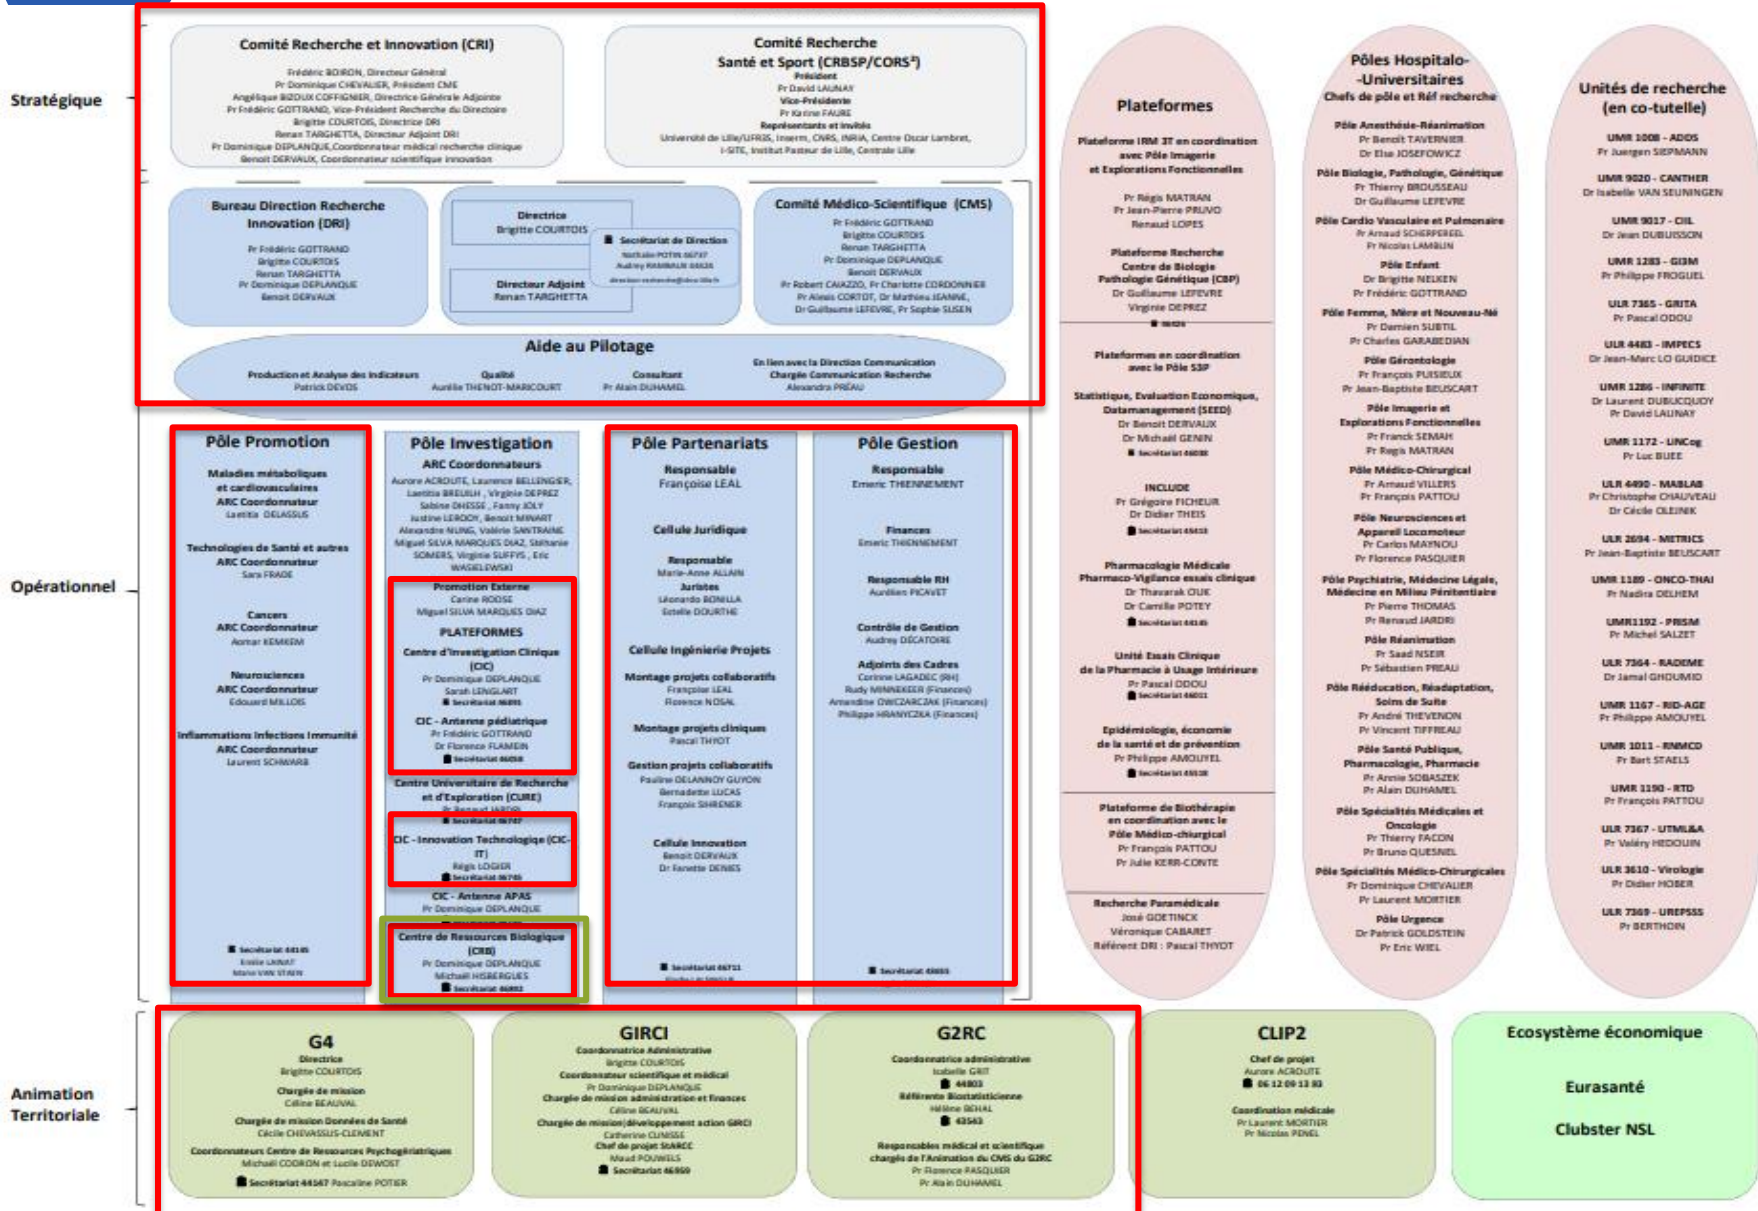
Stratégique

Comité Recherche et Innovation (CRI)
Frédéric BOIRON, Directeur Général
Pr Dominique CHEVALIER, Président CME
Angélique BIZOUX COFFIGNIER, Directrice Générale Adjointe
Pr Frédéric GOTTRAND, Vice-Président Recherche du Directoire
Brigitte COURTOIS, Directrice DRI
Renan TARGHETTA, Directeur Adjoint DRI
Pr Dominique DEPLANQUE, Coordonnateur médical recherche clinique
Benoit DERVAUX, Coordonnateur scientifique innovation

Comité Recherche Santé et Sport (CRBSP/CORS²)
Président
Pr David LAUNAY
Vice-Présidente
Pr Karine FAURE
Représentants et invités
Université de Lille/UFR3S, Inserm, CNRS, INRIA, Centre Oscar Lambret, I-SITE, Institut Pasteur de Lille, Centrale Lille

Bureau Direction Recherche Innovation (DRI)
Pr Frédéric GOTTRAND
Brigitte COURTOIS
Renan TARGHETTA
Pr Dominique DEPLANQUE
Benoit DERVAUX

Directrice
Brigitte COURTOIS
Secrétariat de Direction
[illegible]
Directeur Adjoint
Renan TARGHETTA

Comité Médico-Scientifique (CMS)
Pr Frédéric GOTTRAND
Brigitte COURTOIS
Renan TARGHETTA
Pr Dominique DEPLANQUE
Benoit DERVAUX
Pr Robert CAIAZZO, Pr Charlotte CORDONNIER
Pr Alexis CORTOT, Dr Mathieu JEANNE,
Dr Guillaume LEFEVRE, Pr Sophie SUSEN

Aide au Pilotage
Production et Analyse des Indicateurs
Patrick DEVOS
Qualité
Aurélie THENOT-MARICOURT
Consultant
Pr Alain DUHAMEL
En lien avec la Direction Communication
Chargée Communication Recherche
Alexandra PRÉAU

Opérationnel

Pôle Promotion
Maladies métaboliques et cardiovasculaires
ARC Coordonnateur
Laetitia DELASSUS
Technologies de Santé et autres
ARC Coordonnateur
Sara FRADE
Cancers
ARC Coordonnateur
Asmar KEMKEM
Neurosciences
ARC Coordonnateur
Edouard MILLOIS
Inflammations Infections Immunité
ARC Coordonnateur
Laurent SCHWARB
Secrétariat 44145
Emilie LAINAT
Marie VAN STAEN

Pôle Investigation
ARC Coordonnateurs
Aurore ACROUTE, Laurence BELLENGIER, Laetitia BREUILH, Virginie DEPREZ, Sabine DHESSE, Fanny JOLY, Justine LEROOY, Benoit MINART, Alexandre NUNG, Valérie SANTRAINE, Miguel SILVA MARQUES DIAZ, Stéphanie SOMERS, Virginie SUFFYS, Eric WASIELEWSKI
Promotion Externe
Carine ROOSE
Miguel SILVA MARQUES DIAZ
PLATEFORMES
Centre d'Investigation Clinique (CIC)
Pr Dominique DEPLANQUE
Sarah LENGLART
Secrétariat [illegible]
CIC - Antenne pédiatrique
Pr Frédéric GOTTRAND
Dr Florence FLAMEIN
Secrétariat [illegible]
Centre Universitaire de Recherche et d'Exploration (CURE)
Pr Renaud JARDRI
Secrétariat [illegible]
CIC - Innovation Technologique (CIC-IT)
Régis LOGIER
Secrétariat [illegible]
CIC - Antenne APAS
Pr Dominique DEPLANQUE
Centre de Ressources Biologiques (CRB)
Pr Dominique DEPLANQUE
Michaël HISBERGUES
Secrétariat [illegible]

Pôle Partenariats
Responsable
Françoise LEAL
Cellule Juridique
Responsable
Marie-Anne ALLAIN
Juristes
Léonardo BONILLA
Estelle DOURTHE
Cellule Ingénierie Projets
Montage projets collaboratifs
Françoise LEAL
Florence NOSAL
Montage projets cliniques
Pascal THYOT
Gestion projets collaboratifs
Pauline DELANNOY GUYON
Bernadette LUCAS
François SIHRENER
Cellule Innovation
Benoit DERVAUX
Dr Fanette DENIES
Secrétariat 44711
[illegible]

Pôle Gestion
Responsable
Emeric THIENNEMENT
Finances
Emeric THIENNEMENT
Responsable RH
Aurélien PICAVET
Contrôle de Gestion
Audrey DÉCATOIRE
Adjoints des Cadres
Corinne LAGADEC (RH)
Rudy MINNEKEER (Finances)
Amandine OWCZARCZAK (Finances)
Philippe HRANYCZKA (Finances)
Secrétariat 43655

Plateformes
Plateforme IRM 3T en coordination avec Pôle Imagerie et Explorations Fonctionnelles
Pr Régis MATRAN
Pr Jean-Pierre PRUVO
Renaud LOPES
Plateforme Recherche Centre de Biologie Pathologie Génétique (CBP)
Dr Guillaume LEFEVRE
Virginie DEPREZ
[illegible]
Plateformes en coordination avec le Pôle S3P
Statistique, Evaluation Economique, Datamanagement (SEED)
Dr Benoit DERVAUX
Dr Michaël GENIN
Secrétariat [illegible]
INCLUDE
Pr Grégoire FICHEUR
Dr Didier THEIS
Secrétariat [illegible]
Pharmacologie Médicale Pharmaco-Vigilance essais clinique
Dr Thavarak OUK
Dr Camille POTEY
Secrétariat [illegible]
Unité Essais Clinique de la Pharmacie à Usage Intérieure
Pr Pascal ODOU
Secrétariat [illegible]
Epidémiologie, économie de la santé et de prévention
Pr Philippe AMOUYEL
Secrétariat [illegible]
Plateforme de Biothérapie en coordination avec le Pôle Médico-chirurgical
Pr François PATTOU
Pr Julie KERR-CONTE
Recherche Paramédicale
José GOETINCK
Véronique CABARET
Référent DRI : Pascal THYOT

Pôles Hospitalo-Universitaires
Chefs de pôle et Réf recherche
Pôle Anesthésie-Réanimation
Pr Benoit TAVERNIER
Dr Elsa JOSEFOWICZ
Pôle Biologie, Pathologie, Génétique
Pr Thierry BROUSSEAU
Dr Guillaume LEFEVRE
Pôle Cardio Vasculaire et Pulmonaire
Pr Arnaud SCHERPEREEL
Pr Nicolas LAMBLIN
Pôle Enfant
Dr Brigitte NELKEN
Pr Frédéric GOTTRAND
Pôle Femme, Mère et Nouveau-Né
Pr Damien SUBTIL
Pr Charles GARABEDIAN
Pôle Gérontologie
Pr François PUISIEUX
Pr Jean-Baptiste BEUSCART
Pôle Imagerie et Explorations Fonctionnelles
Pr Franck SEMAH
Pr Regis MATRAN
Pôle Médico-Chirurgical
Pr Arnaud VILLERS
Pr François PATTOU
Pôle Neurosciences et Appareil Locomoteur
Pr Carlos MAYNOU
Pr Florence PASQUIER
Pôle Psychiatrie, Médecine Légale, Médecine en Milieu Pénitentiaire
Pr Pierre THOMAS
Pr Renaud JARDRI
Pôle Réanimation
Pr Saad NSEIR
Pr Sébastien PREAU
Pôle Rééducation, Réadaptation, Soins de Suite
Pr André THEVENON
Pr Vincent TIFFREAU
Pôle Santé Publique, Pharmacologie, Pharmacie
Pr Annie SOBASZEK
Pr Alain DUHAMEL
Pôle Spécialités Médicales et Oncologie
Pr Thierry FACON
Pr Bruno QUESNEL
Pôle Spécialités Médico-Chirurgicales
Pr Dominique CHEVALIER
Pr Laurent MORTIER
Pôle Urgence
Dr Patrick GOLDSTEIN
Pr Eric WIEL

Unités de recherche (en co-tutelle)
UMR 1008 - ADDS
Pr Juergen SIEPMANN
UMR 9020 - CANTHER
Dr Isabelle VAN SEUNINGEN
UMR 9017 - CIIL
Dr Jean DUBUISSON
UMR 1283 - GI3M
Pr Philippe FROGUEL
ULR 7365 - GRITA
Pr Pascal ODOU
ULR 4483 - IMPECS
Dr Jean-Marc LO GUIDICE
UMR 1286 - INFINITE
Dr Laurent DUBUCQUOY
Pr David LAUNAY
UMR 1172 - LilNCog
Pr Luc BUEE
ULR 4490 - MABLAB
Pr Christophe CHAUVEAU
Dr Cécile OLEJNIK
ULR 2694 - METRICS
Pr Jean-Baptiste BEUSCART
UMR 1189 - ONCO-THAI
Pr Nadira DELHEM
UMR1192 - PRISM
Pr Michel SALZET
ULR 7364 - RADEME
Dr Jamal GHOUMID
UMR 1167 - RID-AGE
Pr Philippe AMOUYEL
UMR 1011 - RNMCD
Pr Bart STAELS
UMR 1190 - RTD
Pr François PATTOU
ULR 7367 - UTML&A
Pr Valéry HEDOUIN
ULR 3610 - Virologie
Pr Didier HOBER
ULR 7369 - URePSSS
Pr BERTHOIN

Animation Territoriale

G4
Directrice
Brigitte COURTOIS
Chargée de mission
Céline BEAUVAL
Chargée de mission Données de Santé
Cécile CHEVASSUS-CLEMENT
Coordonnateurs Centre de Ressources Psychogériatriques
Michaël CODRON et Lucile DEWOST
Secrétariat 44167 Pascaline POTIER

GIRCI
Coordonnatrice Administrative
Brigitte COURTOIS
Coordonnateur scientifique et médical
Pr Dominique DEPLANQUE
Chargée de mission administration et finances
Céline BEAUVAL
Chargée de mission|développement action GIRCI
Catherine CLINISSE
Chef de projet SIARCE
Maud POUWELS
Secrétariat 46959

G2RC
Coordonnatrice administrative
Isabelle GRIT
44803
Référente Biostatisticienne
Hélène BEHAL
43543
Responsables médical et scientifique chargés de l'Animation du CMS du G2RC
Pr Florence PASQUIER
Pr Alain DUHAMEL

CLIP2
Chef de projet
Aurore ACROUTE
06 12 09 13 93
Coordination médicale
Pr Laurent MORTIER
Pr Nicolas PENEL

Ecosystème économique
Eurasanté
Clubster NSL